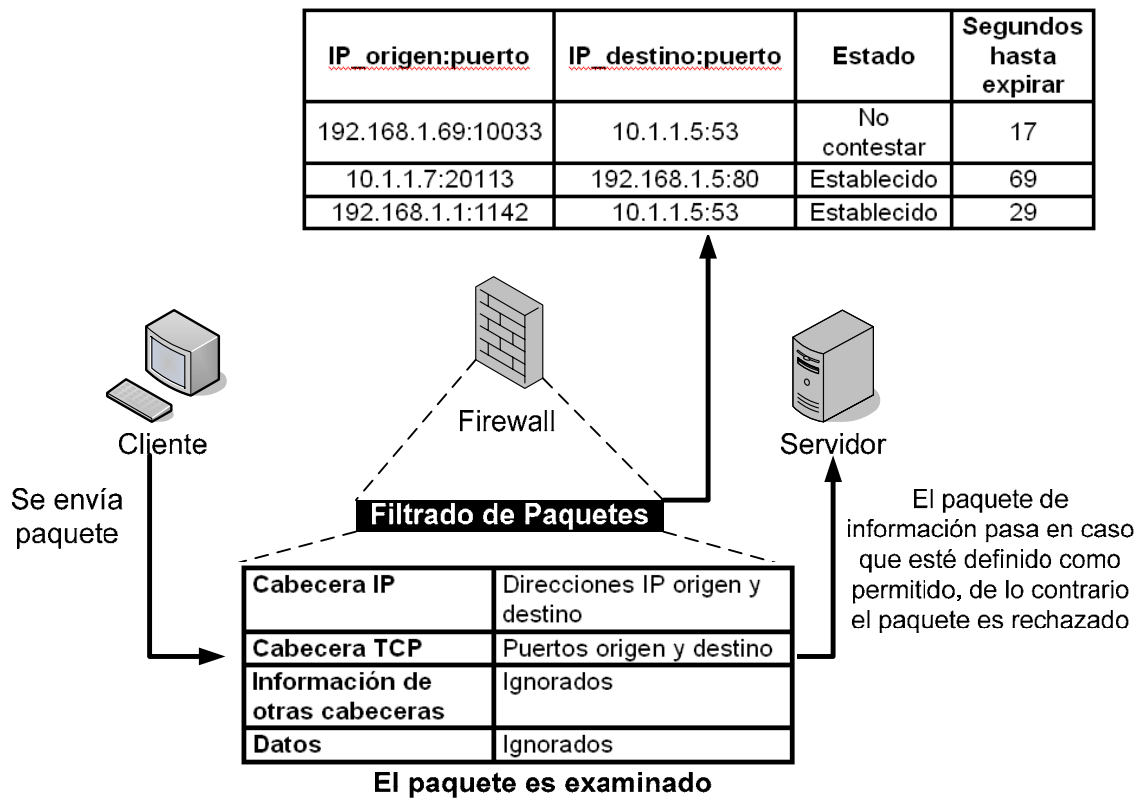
| IP_origen:puerto | IP_destino:puerto | Estado | Segundos hasta expirar |
|---|---|---|---|
| 192.168.1.69:10033 | 10.1.1.5:53 | No contestar | 17 |
| 10.1.1.7:20113 | 192.168.1.5:80 | Establecido | 69 |
| 192.168.1.1:1142 | 10.1.1.5:53 | Establecido | 29 |

Cliente

Firewall

Servidor

Se envía paquete

Filtrado de Paquetes

El paquete de información pasa en caso que esté definido como permitido, de lo contrario el paquete es rechazado

| Cabecera IP | Direcciones IP origen y destino |
|---|---|
| Cabecera TCP | Puertos origen y destino |
| Información de otras cabeceras | Ignorados |
| Datos | Ignorados |

El paquete es examinado